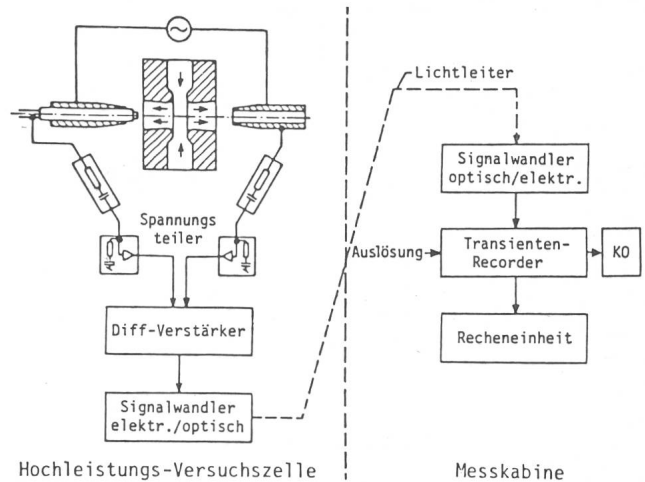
Lichtleiter

Spannungs teiler

Diff-Verstärker

Signalwandler elektr./optisch

Signalwandler optisch/elektr.

Auslösung

Transienten-Recorder

KO

Recheneinheit

Hochleistungs-Versuchszelle

Messkabine